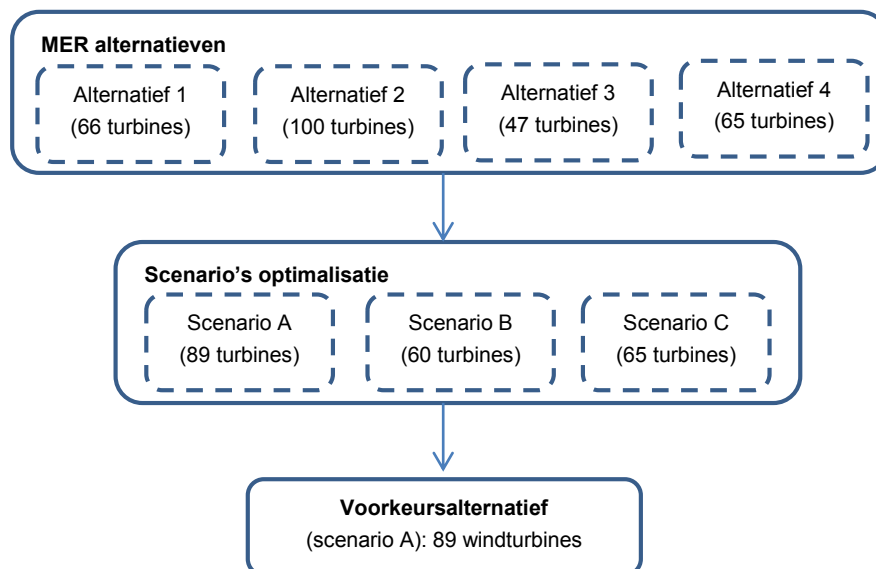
MER alternatieven

Alternatief 1
(66 turbines)

Alternatief 2
(100 turbines)

Alternatief 3
(47 turbines)

Alternatief 4
(65 turbines)

Scenario’s optimalisatie

Scenario A
(89 turbines)

Scenario B
(60 turbines)

Scenario C
(65 turbines)

Voorkeursalternatief
(scenario A): 89 windturbines